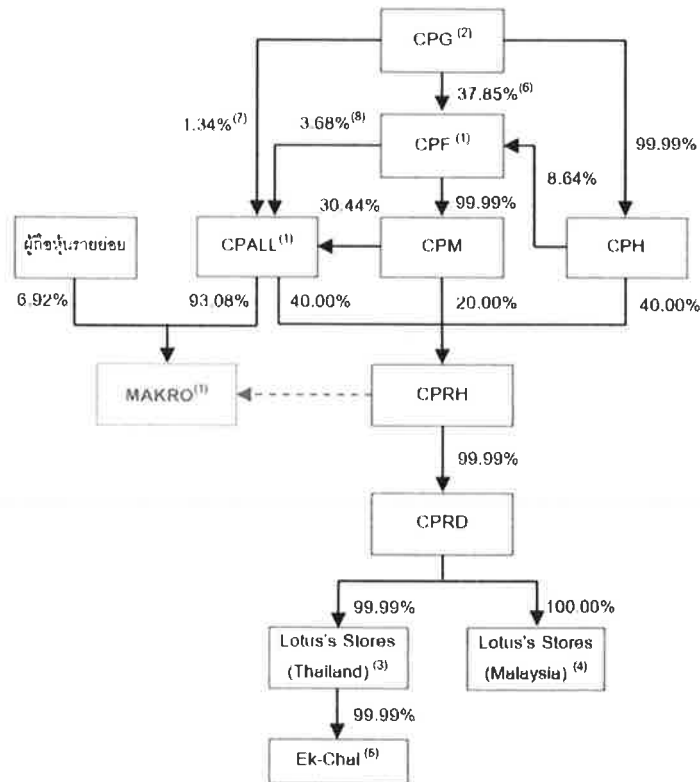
CPG $^{(2)}$

1.34% $^{(7)}$

37.85% $^{(6)}$

99.99%

3.68% $^{(8)}$

CPF $^{(1)}$

8.64%

30.44%

99.99%

ผู้ถือหุ้นรายย่อย

CPALL $^{(1)}$

CPM

CPH

6.92%

93.08%

40.00%

20.00%

40.00%

MAKRO $^{(1)}$

CPRH

99.99%

CPRD

99.99%

100.00%

Lotus's Stores (Thailand) $^{(3)}$

Lotus's Stores (Malaysia) $^{(4)}$

99.99%

Ek-Chai $^{(5)}$